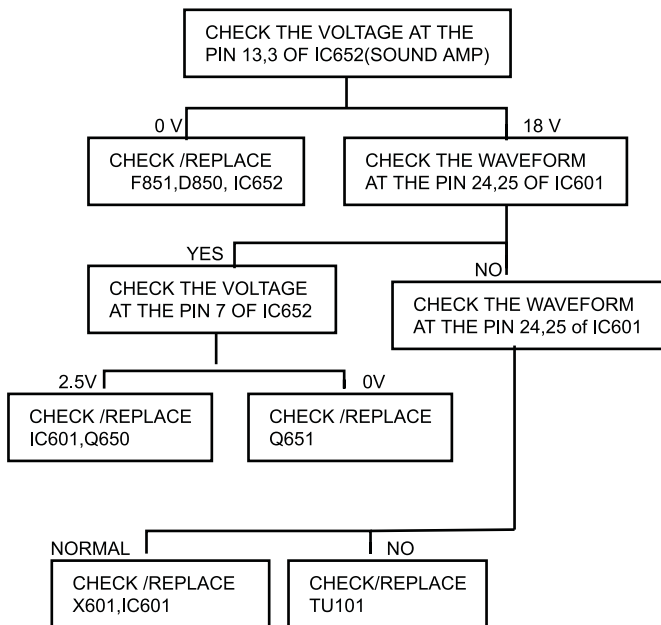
CHECK THE VOLTAGE AT THE PIN 13,3 OF IC652(SOUND AMP)

0 V

18 V

CHECK /REPLACE F851,D850, IC652

CHECK THE WAVEFORM AT THE PIN 24,25 OF IC601

YES

NO

CHECK THE VOLTAGE AT THE PIN 7 OF IC652

CHECK THE WAVEFORM AT THE PIN 24,25 of IC601

2.5V

0V

CHECK /REPLACE IC601,Q650

CHECK /REPLACE Q651

NORMAL

NO

CHECK /REPLACE X601,IC601

CHECK/REPLACE TU101